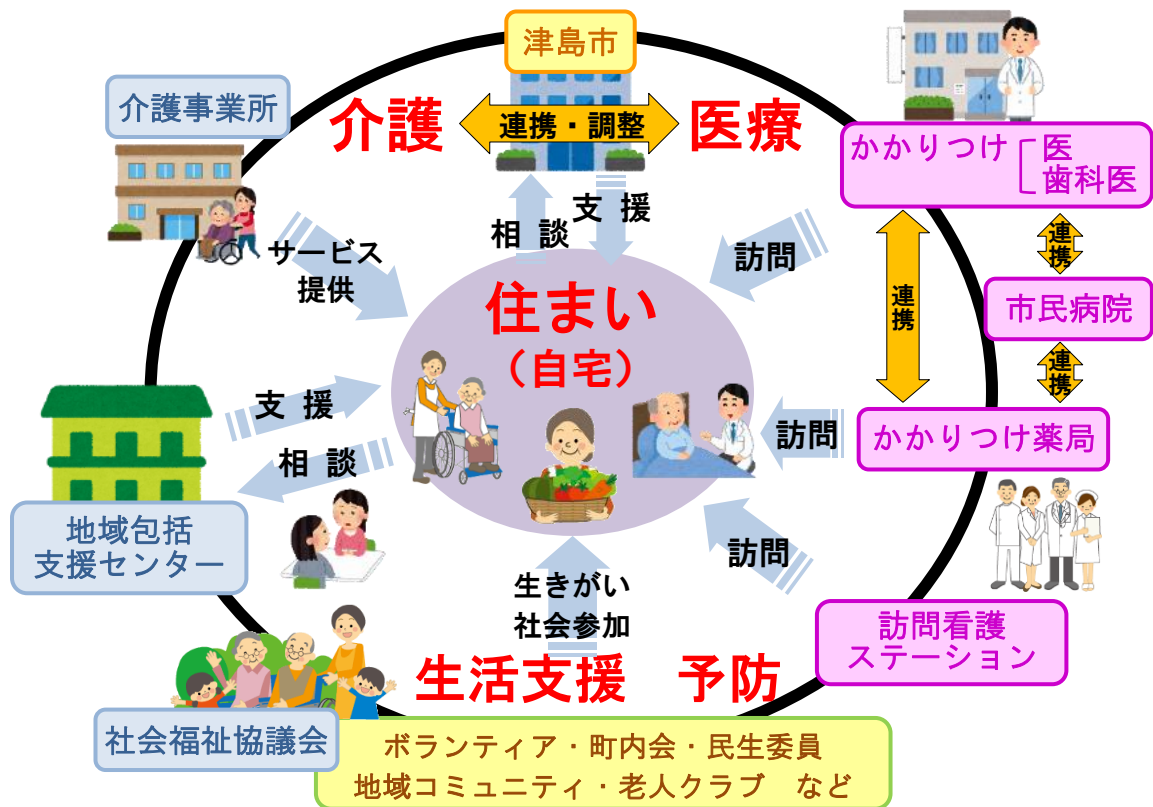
津島市

介護事業所

介護

連携・調整

医療

かかりつけ 医 歯科医

連携

市民病院

連携

連携

相談

支援

サービス提供

訪問

住まい（自宅）

支援

相談

訪問

かかりつけ薬局

地域包括支援センター

訪問

生きがい社会参加

訪問看護ステーション

生活支援　予防

社会福祉協議会

ボランティア・町内会・民生委員
地域コミュニティ・老人クラブ　など